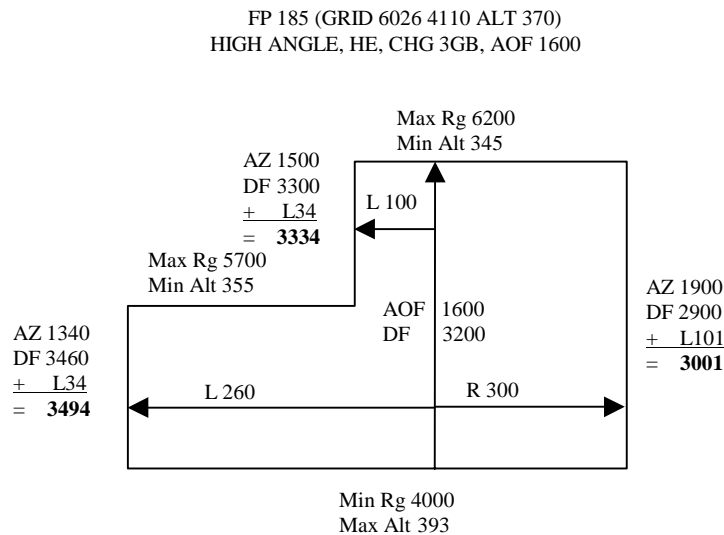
FP 185 (GRID 6026 4110 ALT 370)
HIGH ANGLE, HE, CHG 3GB, AOF 1600

Max Rg 6200
Min Alt 345

AZ 1500
DF 3300
+ L34
= **3334**

L 100

Max Rg 5700
Min Alt 355

AOF 1600
DF 3200

AZ 1900
DF 2900
+ L101
= **3001**

AZ 1340
DF 3460
+ L34
= **3494**

L 260

R 300

Min Rg 4000
Max Alt 393